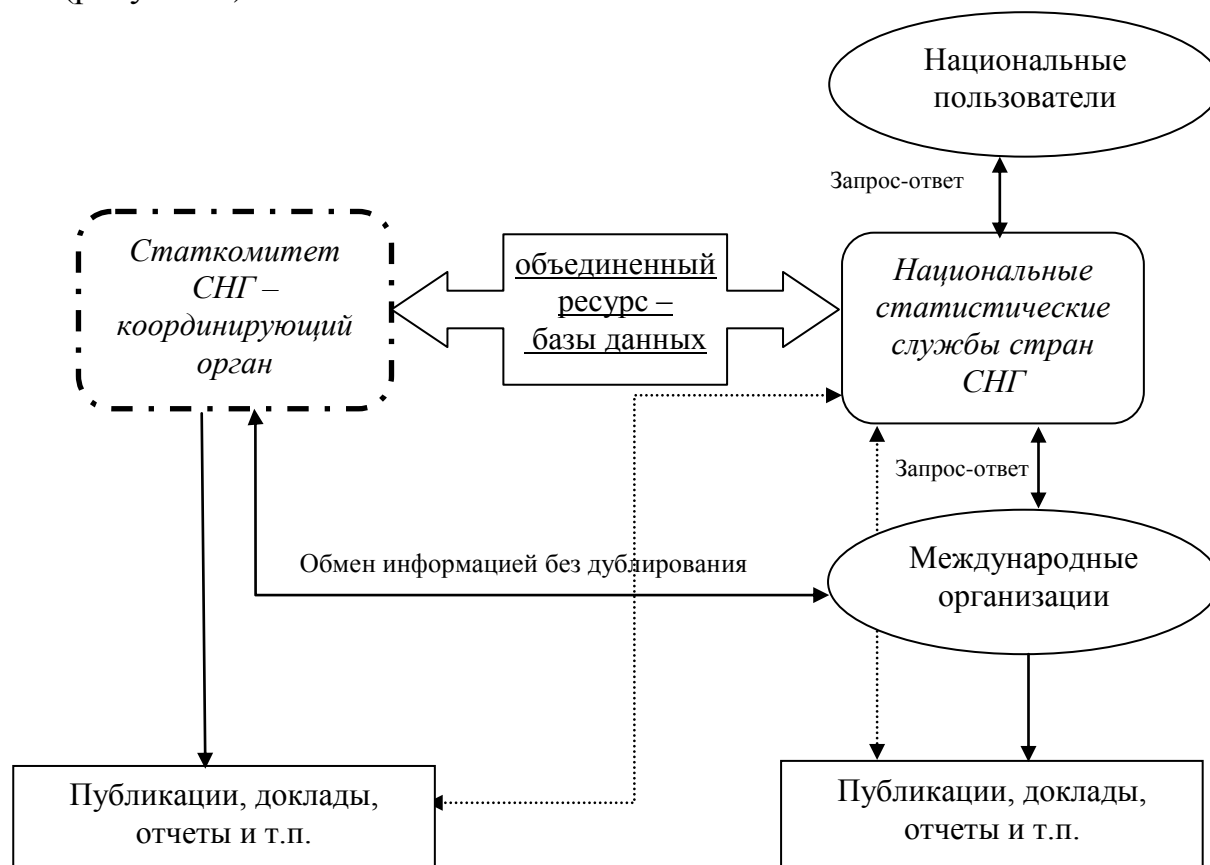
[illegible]

Национальные пользователи

Запрос-ответ

Статкомитет СНГ – координирующий орган

объединенный ресурс – базы данных

Национальные статистические службы стран СНГ

Запрос-ответ

Обмен информацией без дублирования

Международные организации

Публикации, доклады, отчеты и т.п.

Публикации, доклады, отчеты и т.п.